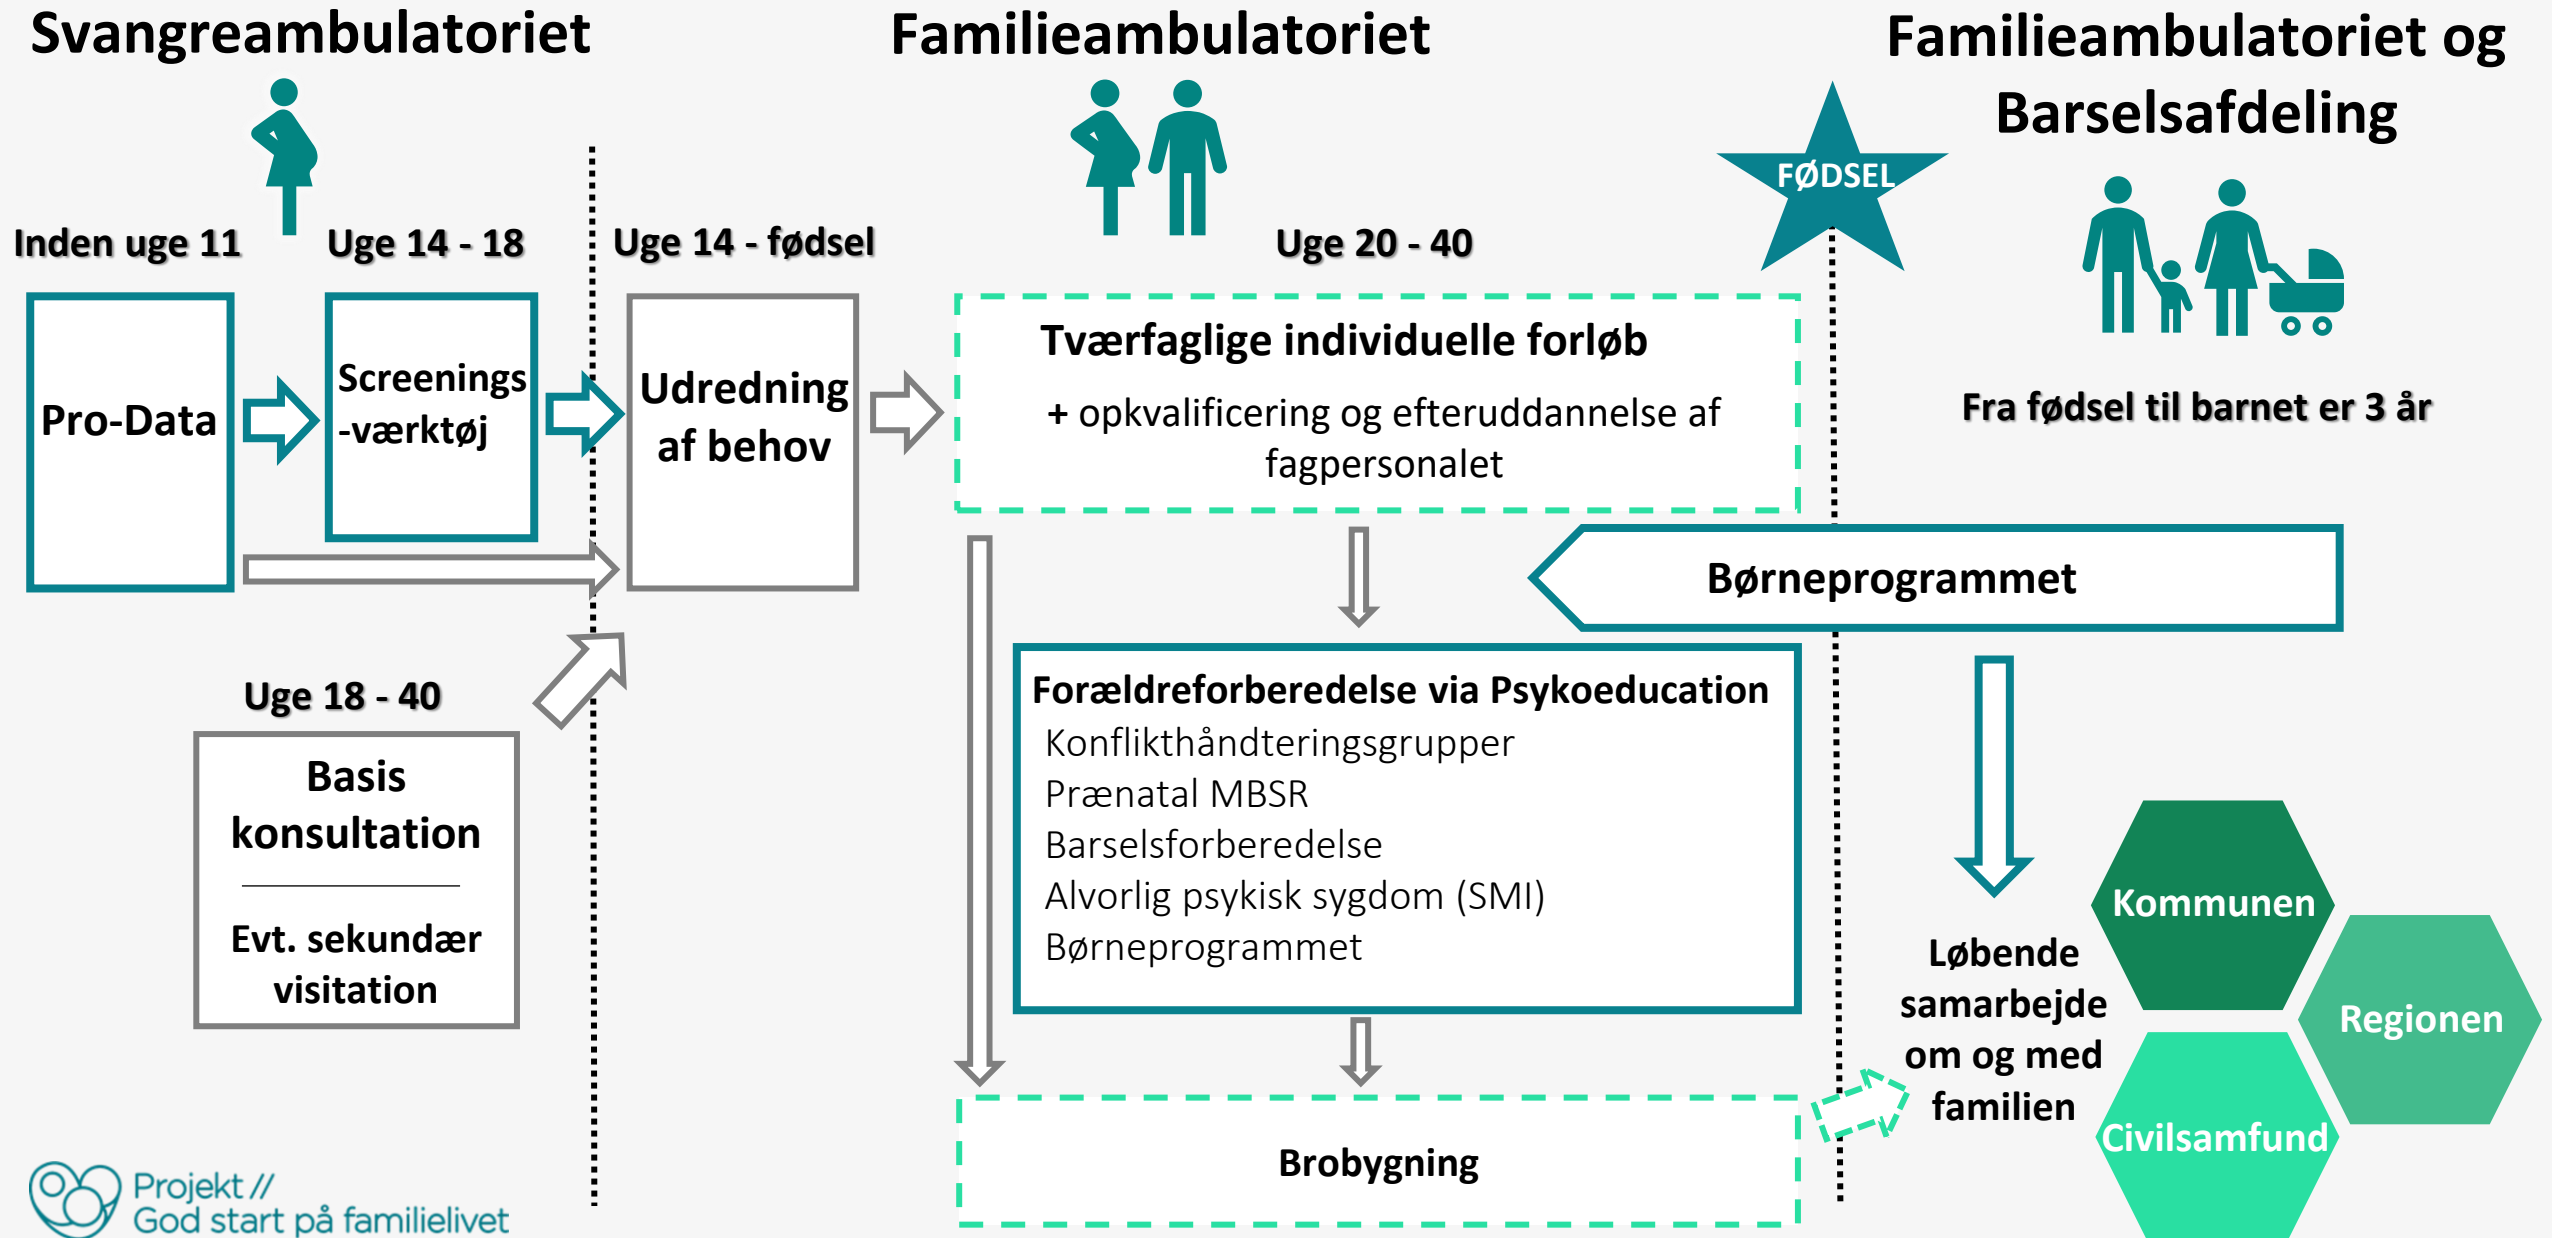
Svangreambulatoriet

Familieambulatoriet

Familieambulatoriet og Barselsafdeling

FØDSEL

Inden uge 11

Uge 14 - 18

Uge 14 - fødsel

Uge 20 - 40

Pro-Data

Screenings -værktøj

Udredning af behov

Tværfaglige individuelle forløb

+ opkvalificering og efteruddannelse af fagpersonalet

Fra fødsel til barnet er 3 år

Børneprogrammet

Uge 18 - 40

Basis konsultation

Evt. sekundær visitation

Forældreforberedelse via Psykoeducation
Konflikthåndteringsgrupper
Prænatal MBSR
Barselsforberedelse
Alvorlig psykisk sygdom (SMI)
Børneprogrammet

Løbende samarbejde om og med familien

Kommunen

Regionen

Civilsamfund

Brobygning

Projekt // God start på familielivet